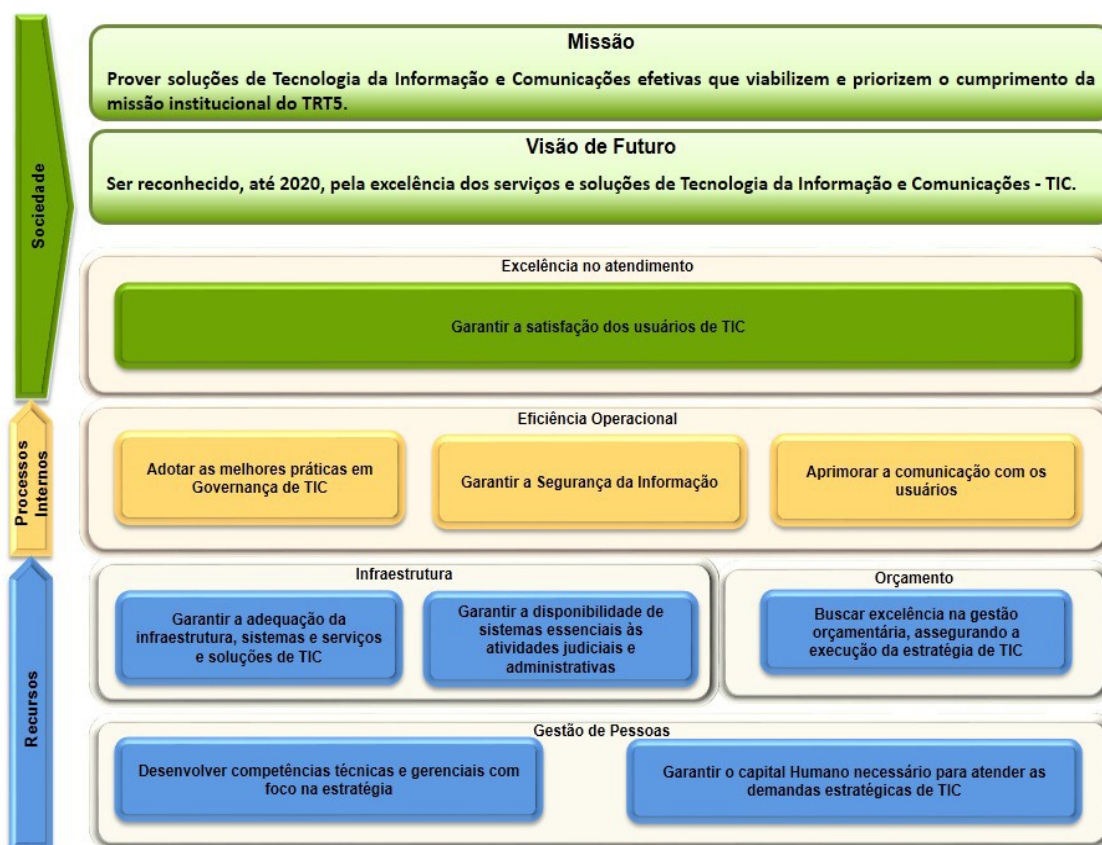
Sociedade

Missão

Prover soluções de Tecnologia da Informação e Comunicações efetivas que viabilizem e priorizem o cumprimento da missão institucional do TRT5.

Visão de Futuro

Ser reconhecido, até 2020, pela excelência dos serviços e soluções de Tecnologia da Informação e Comunicações - TIC.

Excelência no atendimento

Garantir a satisfação dos usuários de TIC

Processos Internos

Eficiência Operacional

Adotar as melhores práticas em Governança de TIC

Garantir a Segurança da Informação

Aprimorar a comunicação com os usuários

Recursos

Infraestrutura

Garantir a adequação da infraestrutura, sistemas e serviços e soluções de TIC

Garantir a disponibilidade de sistemas essenciais às atividades judiciais e administrativas

Orçamento

Buscar excelência na gestão orçamentária, assegurando a execução da estratégia de TIC

Gestão de Pessoas

Desenvolver competências técnicas e gerenciais com foco na estratégia

Garantir o capital Humano necessário para atender as demandas estratégicas de TIC